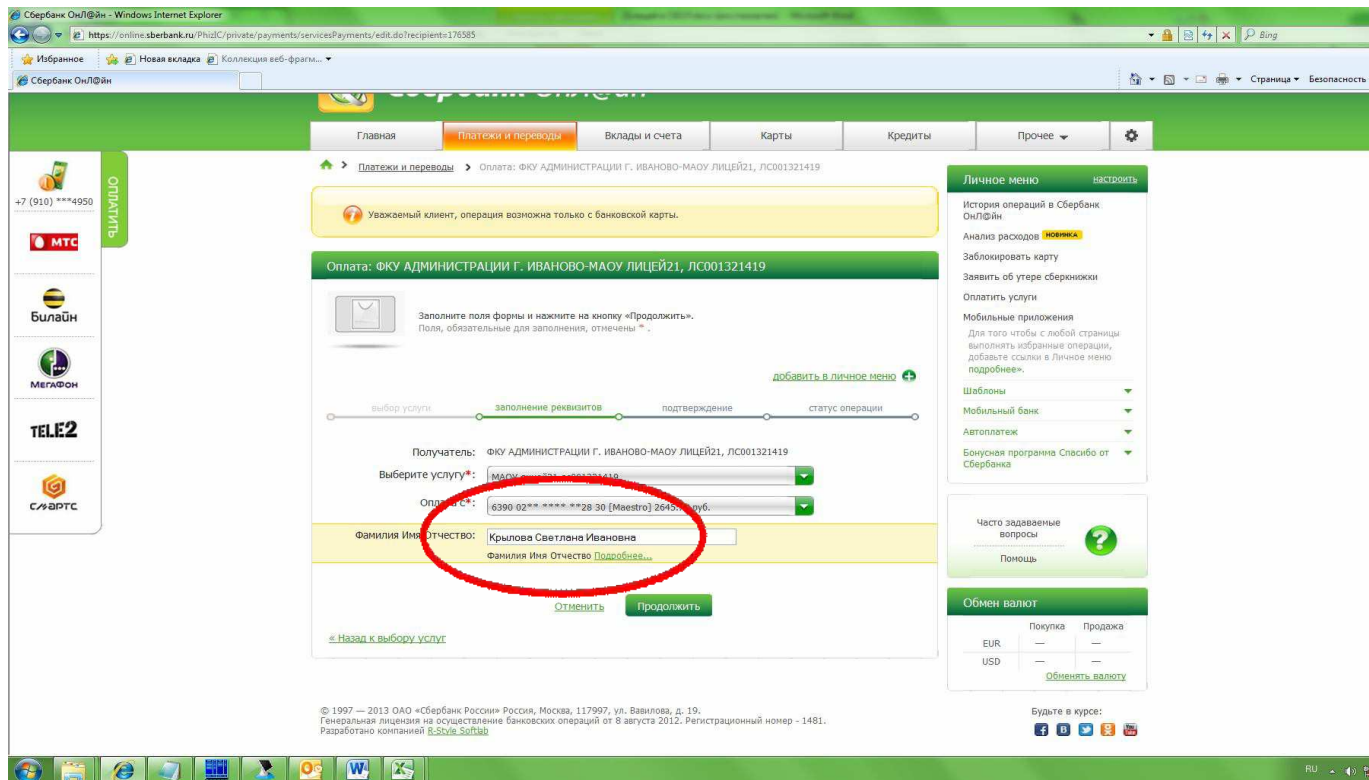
Сбербанк ОнЛ@йн - Windows Internet Explorer

https://online.sberbank.ru/PhizIC/private/payments/servicesPayments/edit.do?recipient=176585

Bing

Избранное | Новая вкладка | Коллекция веб-фрагм...

Сбербанк ОнЛ@йн

Страница ▾ Безопасность

Главная | Платежи и переводы | Вклады и счета | Карты | Кредиты | Прочее

+7 (910) ***4950

ОПЛАТИТЬ

МТС

Билайн

МегаФон

TELE2

СМАРТС

Платежи и переводы > Оплата: ФКУ АДМИНИСТРАЦИИ Г. ИВАНОВО-МАОУ ЛИЦЕЙ21, ЛС001321419

Уважаемый клиент, операция возможна только с банковской карты.

Оплата: ФКУ АДМИНИСТРАЦИИ Г. ИВАНОВО-МАОУ ЛИЦЕЙ21, ЛС001321419

Заполните поля формы и нажмите на кнопку «Продолжить».
Поля, обязательные для заполнения, отмечены * .

добавить в личное меню

выбор услуги | заполнение реквизитов | подтверждение | статус операции

Получатель: ФКУ АДМИНИСТРАЦИИ Г. ИВАНОВО-МАОУ ЛИЦЕЙ21, ЛС001321419

Выберите услугу*: МАОУ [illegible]21, ЛС001321419

Оплата с*: 6390 02** **** **28 30 [Maestro] 2645.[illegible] руб.

Фамилия Имя Отчество: Крылова Светлана Ивановна

Фамилия Имя Отчество Подробнее...

Отменить | Продолжить

« Назад к выбору услуг

Личное меню настроить

История операций в Сбербанк ОнЛ@йн

Анализ расходов НОВИНКА

Заблокировать карту

Заявить об утере сберкнижки

Оплатить услуги

Мобильные приложения

Для того чтобы с любой страницы выполнять избранные операции, добавьте ссылки в Личное меню подробнее».

Шаблоны

Мобильный банк

Автоплатеж

Бонусная программа Спасибо от Сбербанка

Часто задаваемые вопросы

Помощь

Обмен валют

| | Покупка | Продажа |
|---|---|---|
| EUR | — | — |
| USD | — | — |

Обменять валюту

© 1997 — 2013 ОАО «Сбербанк России» Россия, Москва, 117997, ул. Вавилова, д. 19.
Генеральная лицензия на осуществление банковских операций от 8 августа 2012. Регистрационный номер - 1481.
Разработано компанией R-Style Softlab

Будьте в курсе:

RU